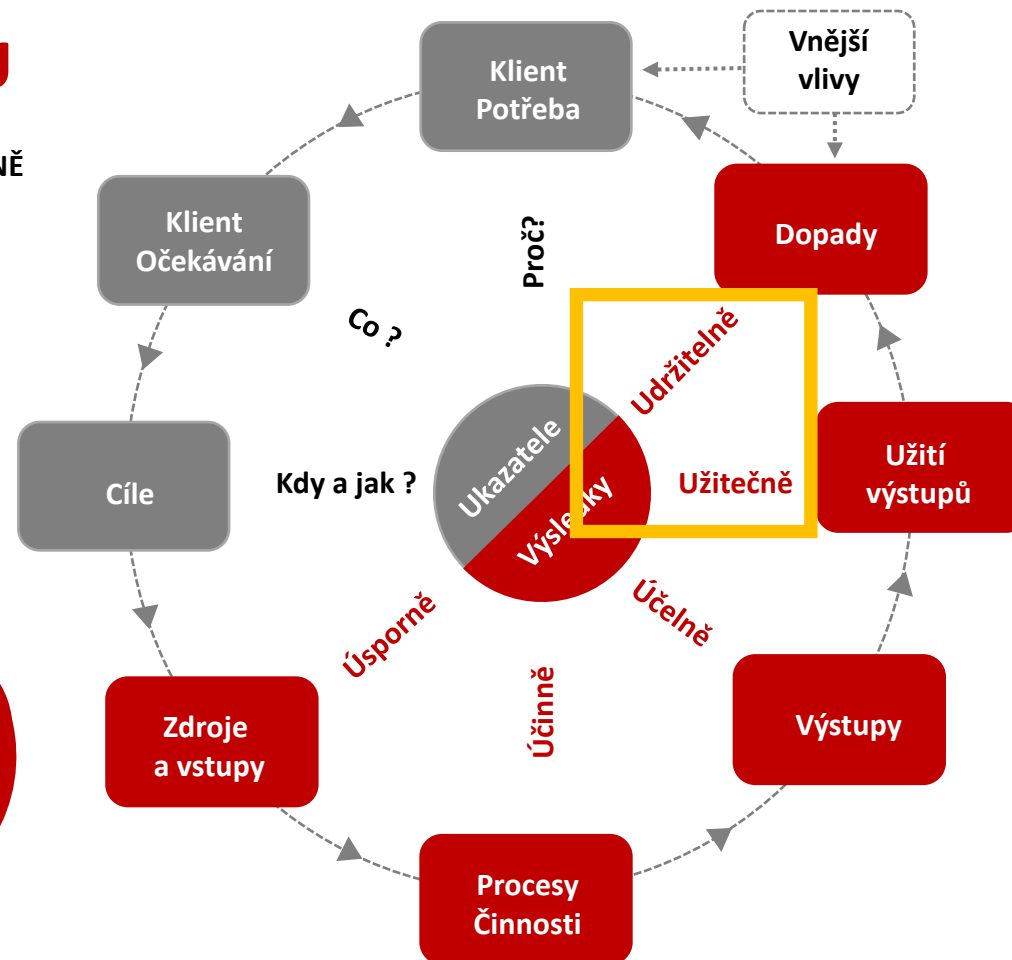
NĚ

Klient
Potřeba

Vnější
vlivy

Klient
Očekávání

Proč?

Dopady

Co ?

Udržitelně

Užití
výstupů

Ukazatele

Kdy a jak ?

Cíle

Výsledky

Užitečně

Úsporně

Účelně

Účinně

Zdroje
a vstupy

Výstupy

Procesy
Činnosti